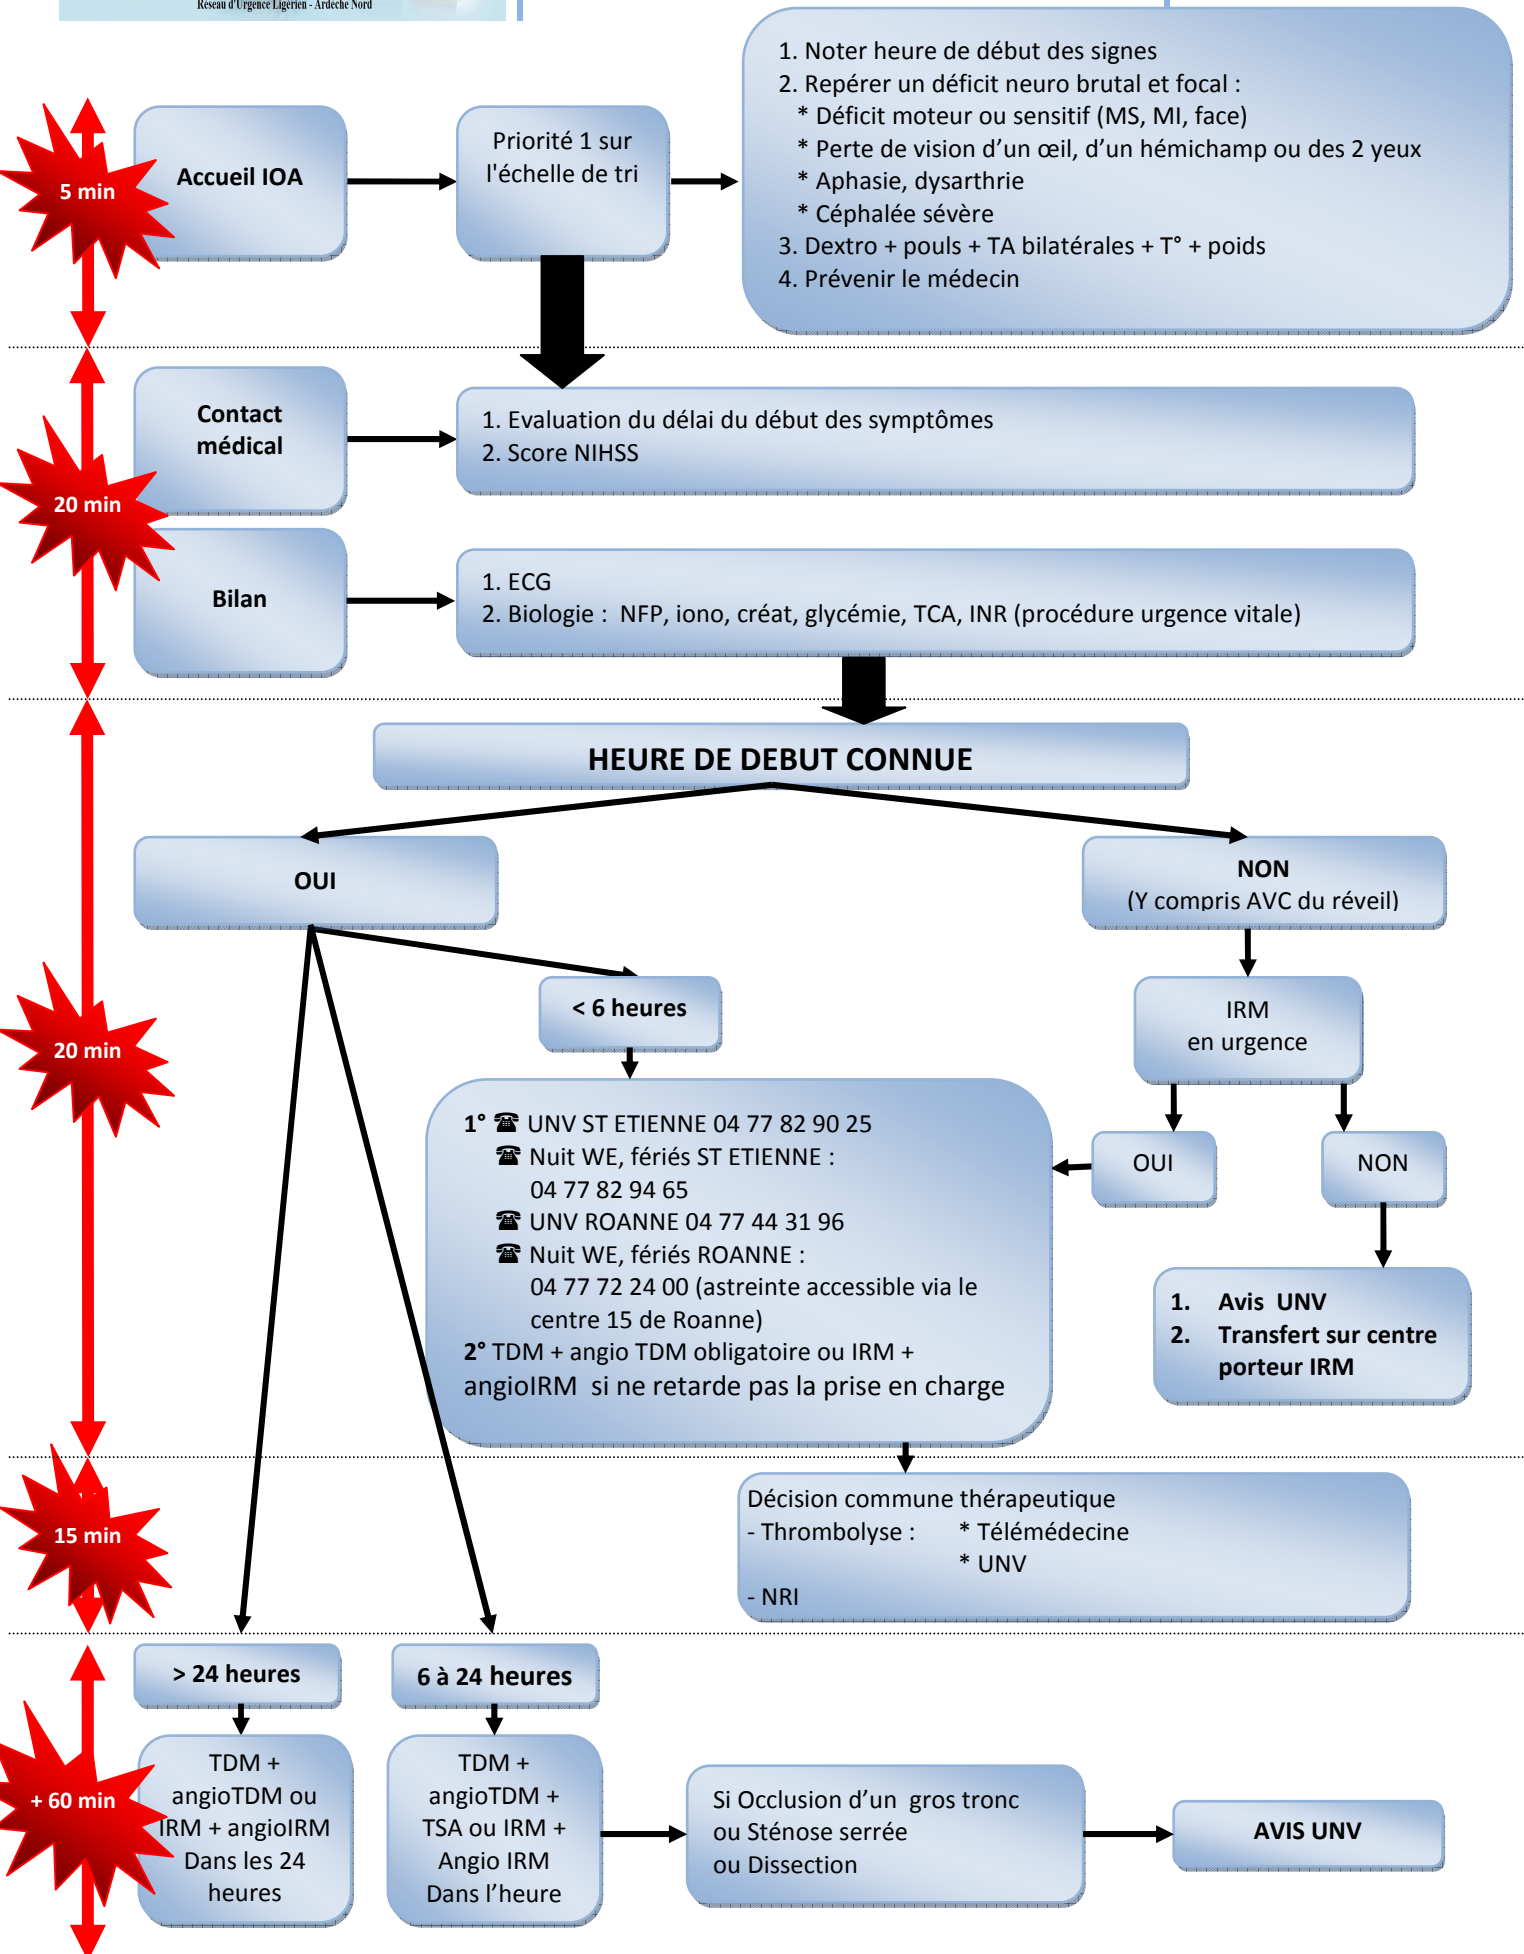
Réseau d'Urgence Ligérien - Ardèche Nord

5 min

Accueil IOA

Priorité 1 sur l'échelle de tri

1. Noter heure de début des signes
2. Repérer un déficit neuro brutal et focal :
* Déficit moteur ou sensitif (MS, MI, face)
* Perte de vision d'un œil, d'un hémichamp ou des 2 yeux
* Aphasie, dysarthrie
* Céphalée sévère
3. Dextro + pouls + TA bilatérales + T° + poids
4. Prévenir le médecin

Contact médical

1. Evaluation du délai du début des symptômes
2. Score NIHSS

20 min

Bilan

1. ECG
2. Biologie : NFP, iono, créat, glycémie, TCA, INR (procédure urgence vitale)

HEURE DE DEBUT CONNUE

OUI

NON
(Y compris AVC du réveil)

< 6 heures

IRM
en urgence

20 min

1° ☎ UNV ST ETIENNE 04 77 82 90 25
☎ Nuit WE, fériés ST ETIENNE :
04 77 82 94 65
☎ UNV ROANNE 04 77 44 31 96
☎ Nuit WE, fériés ROANNE :
04 77 72 24 00 (astreinte accessible via le centre 15 de Roanne)
2° TDM + angio TDM obligatoire ou IRM + angioIRM si ne retarde pas la prise en charge

OUI

NON

1. Avis UNV
2. Transfert sur centre porteur IRM

15 min

Décision commune thérapeutique
- Thrombolyse : * Télémédecine
* UNV
- NRI

> 24 heures

6 à 24 heures

+ 60 min

TDM + angioTDM ou IRM + angioIRM Dans les 24 heures

TDM + angioTDM + TSA ou IRM + Angio IRM Dans l'heure

Si Occlusion d'un gros tronc ou Sténose serrée ou Dissection

AVIS UNV